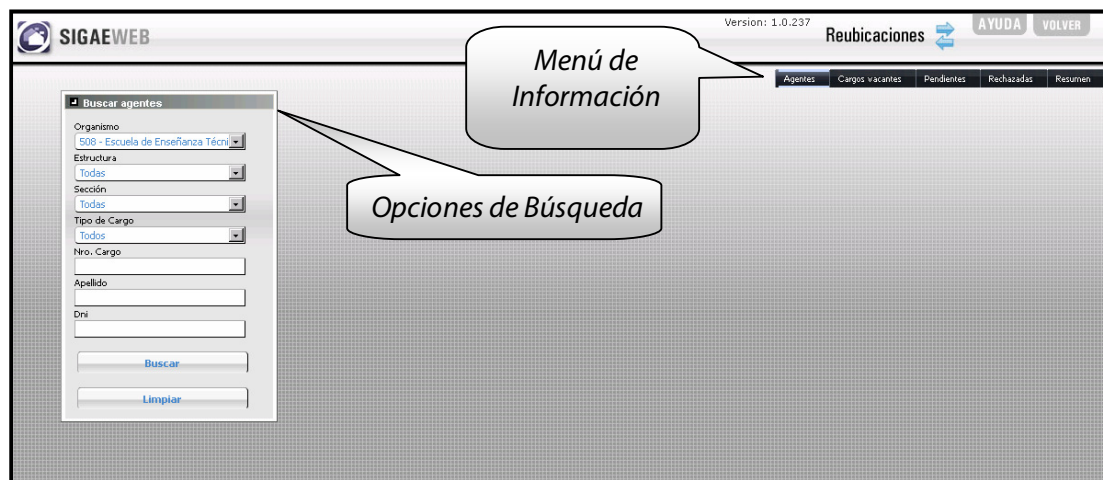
SIGAEWEB

Version: 1.0.237

Reubicaciones

AYUDA

VOLVER

Menú de Información

Agentes | Cargos vacantes | Pendientes | Rechazadas | Resumen

Buscar agentes

Organismo
508 - Escuela de Enseñanza Técni

Estructura
Todas

Sección
Todas

Tipo de Cargo
Todos

Nro. Cargo

Apellido

Dni

Buscar

Limpiar

Opciones de Búsqueda